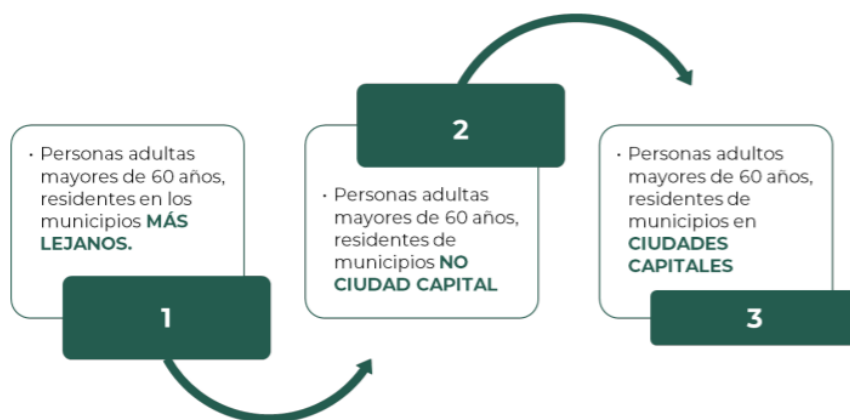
• Personas adultas mayores de 60 años, residentes en los municipios **MÁS LEJANOS.**

1

2

• Personas adultas mayores de 60 años, residentes de municipios **NO CIUDAD CAPITAL**

• Personas adultos mayores de 60 años, residentes de municipios en **CIUDADES CAPITALES**

3